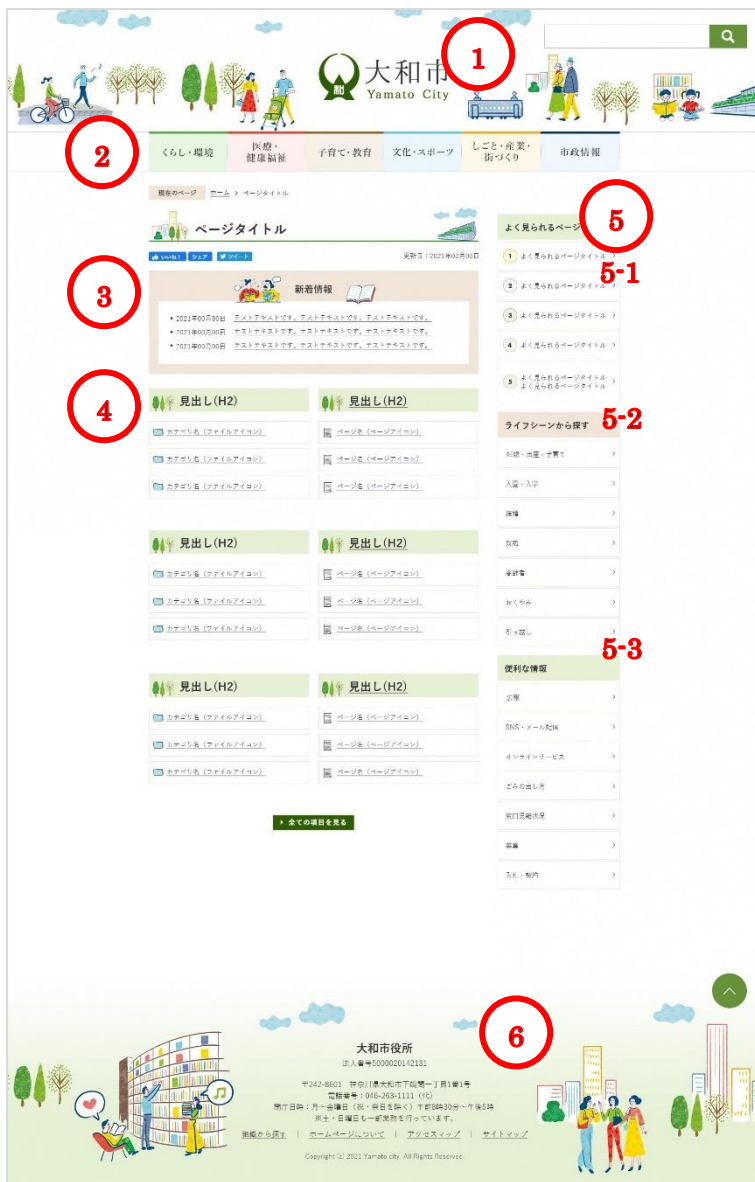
大和市
Yamato City

1

2

くらし・環境 | 医療・健康福祉 | 子育て・教育 | 文化・スポーツ | しごと・産業・街づくり | 市政情報

現在のページ ホーム > ページタイトル

ページタイトル

いいね！ シェア ツイート

更新日：2021年00月00日

3

新着情報

2021年00月00日 テストテキストです。テストテキストです。テストテキストです。
2021年00月00日 テストテキストです。テストテキストです。テストテキストです。
2021年00月00日 テストテキストです。テストテキストです。テストテキストです。

4

見出し(H2)
カテゴリ名（ファイルアイコン）
カテゴリ名（ファイルアイコン）
カテゴリ名（ファイルアイコン）

見出し(H2)
ページ名（ページアイコン）
ページ名（ページアイコン）
ページ名（ページアイコン）

見出し(H2)
カテゴリ名（ファイルアイコン）
カテゴリ名（ファイルアイコン）
カテゴリ名（ファイルアイコン）

見出し(H2)
ページ名（ページアイコン）
ページ名（ページアイコン）
ページ名（ページアイコン）

見出し(H2)
カテゴリ名（ファイルアイコン）
カテゴリ名（ファイルアイコン）
カテゴリ名（ファイルアイコン）

見出し(H2)
ページ名（ページアイコン）
ページ名（ページアイコン）
ページ名（ページアイコン）

全ての項目を見る

よく見られるページ

5

5-1

1 よく見られるページタイトル
2 よく見られるページタイトル
3 よく見られるページタイトル
4 よく見られるページタイトル
5 よく見られるページタイトル よく見られるページタイトル

ライフシーンから探す

5-2

妊娠・出産・子育て
入園・入学
就職
結婚
高齢者
おくやみ
引っ越し

5-3

便利な情報
広報
SNS・メール配信
オンラインサービス
ごみの出し方
窓口混雑状況
募集
入札・契約

6

大和市役所
法人番号5000020142131

〒242-8601 神奈川県大和市下鶴間一丁目1番1号
電話番号：046-263-1111（代）
開庁日時：月～金曜日（祝・休日を除く）午前8時30分～午後5時
※土・日曜日も一部業務を行っています。

組織から探す | ホームページについて | アクセスマップ | サイトマップ

Copyright (c) 2021 Yamato city. All Rights Reserved.